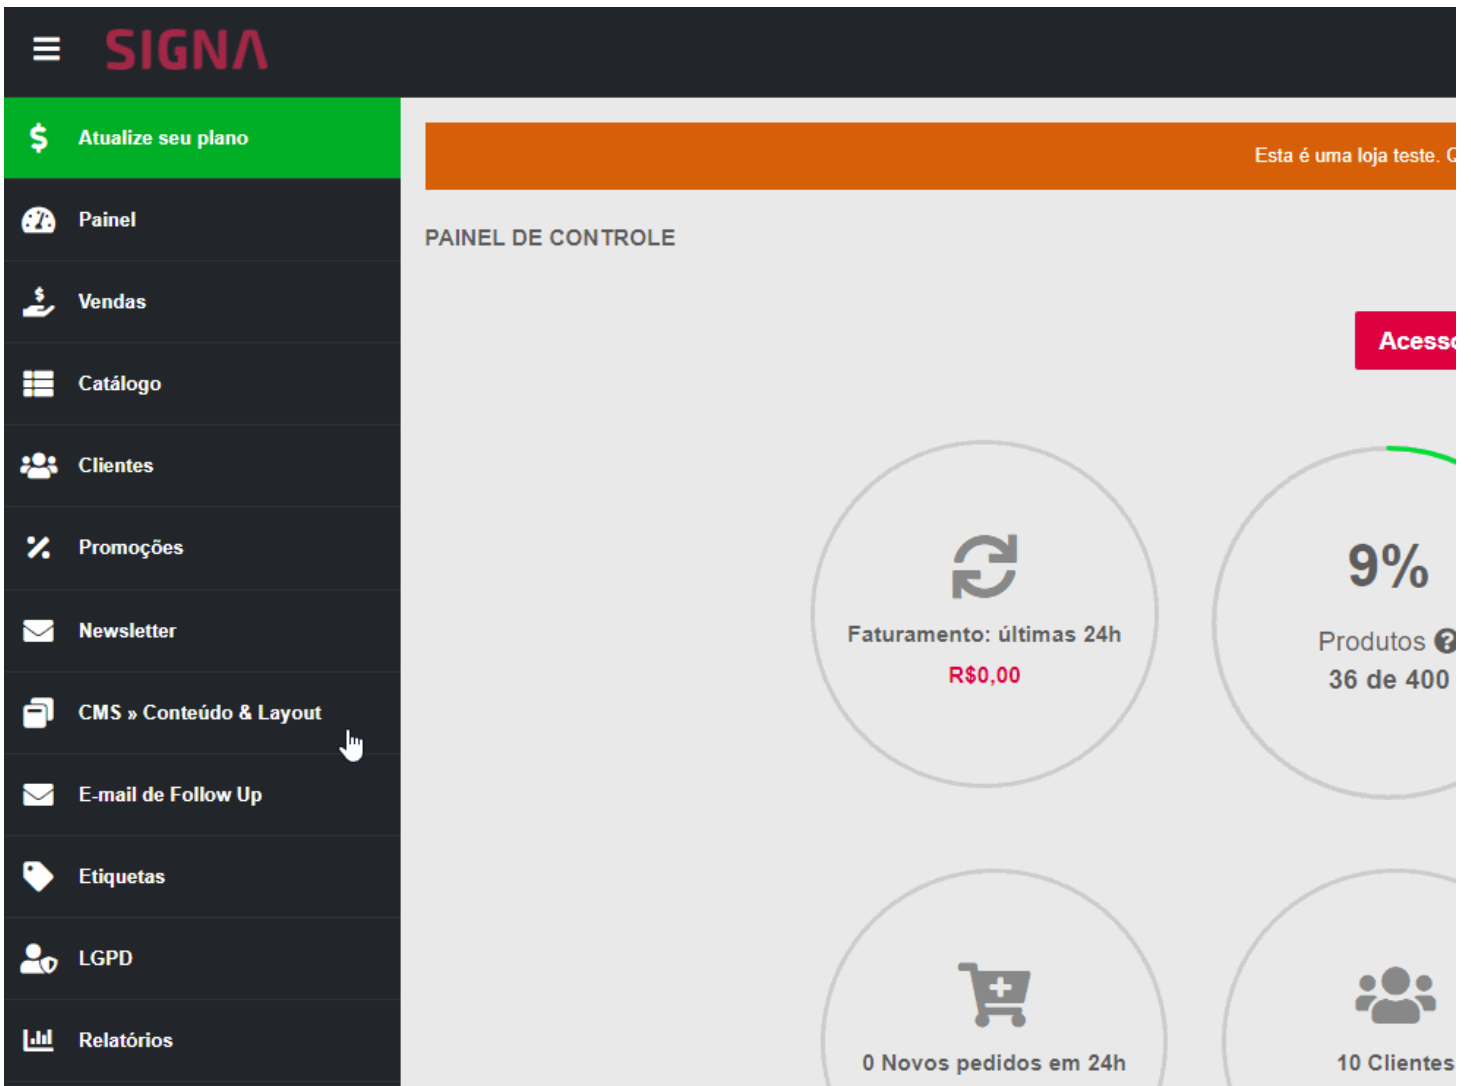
SIGNA

Atualize seu plano

Painel

Vendas

Catálogo

Clientes

Promoções

Newsletter

CMS » Conteúdo & Layout

E-mail de Follow Up

Etiquetas

LGPD

Relatórios

Esta é uma loja teste. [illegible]

PAINEL DE CONTROLE

Acess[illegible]

Faturamento: últimas 24h

R$0,00

9%

Produtos

36 de 400

0 Novos pedidos em 24h

10 Clientes